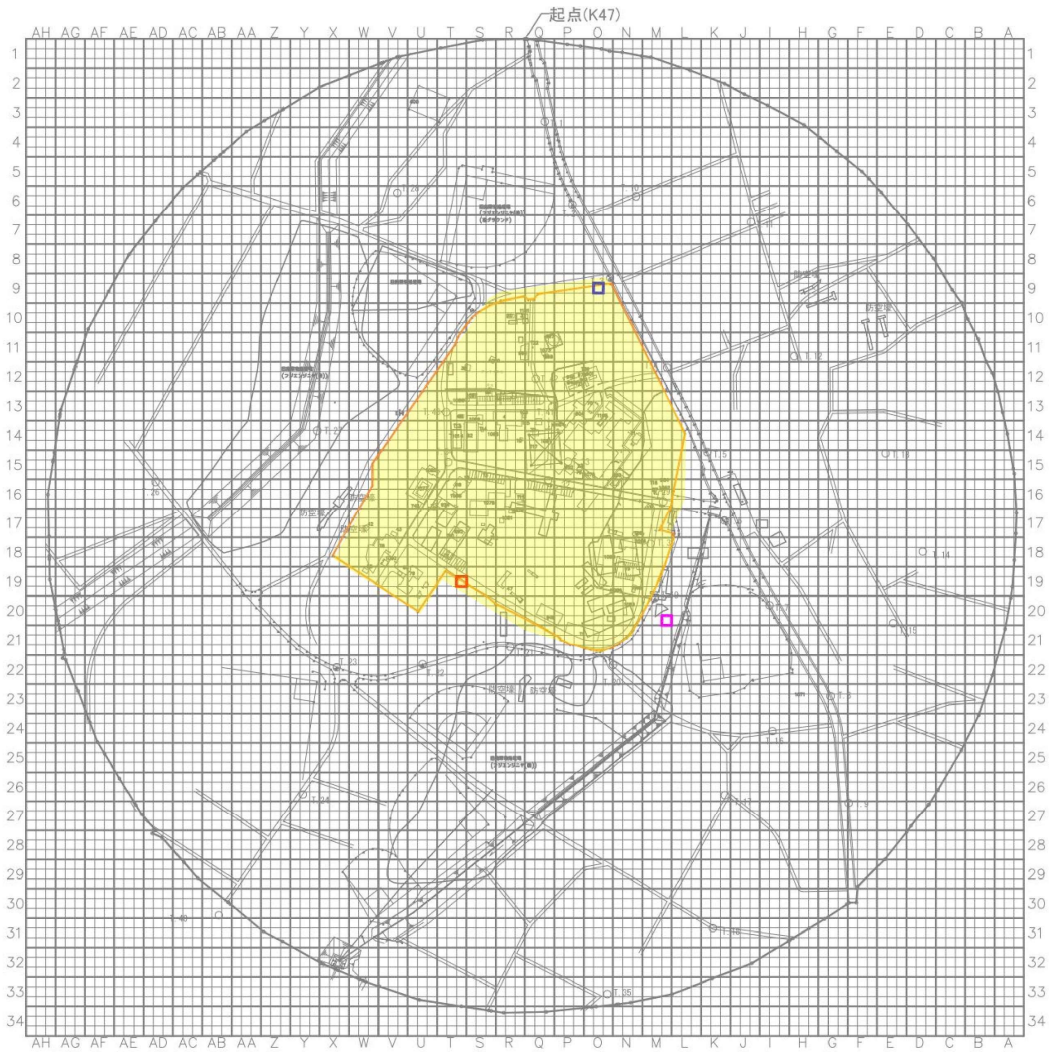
起点(K47)

AH AG AF AE AD AC AB AA Z Y X W V U T S R Q P O N M L K J I H G F E D C B A

1
2
3
4
5
6
7
8
9
10
11
12
13
14
15
16
17
18
19
20
21
22
23
24
25
26
27
28
29
30
31
32
33
34

防空壕
防空壕
防空壕
防空壕
防空壕 防空壕

AH AG AF AE AD AC AB AA Z Y X W V U T S R Q P O N M L K J I H G F E D C B A